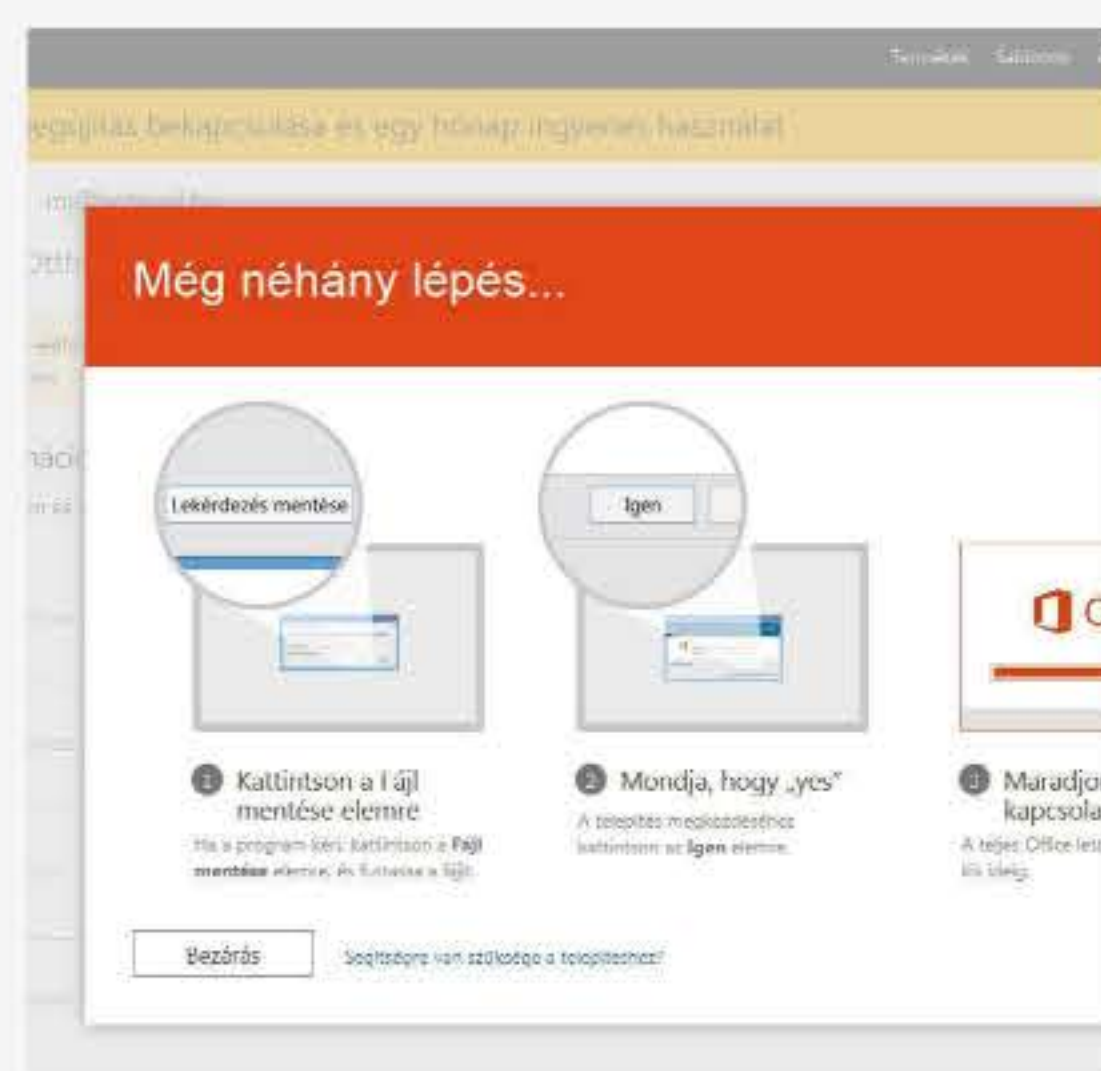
Termékek Sablonok

egujitás bekapcsolása és egy hónap ingyenes használat

Még néhány lépés...

Lekérdezés mentése

Igen

1 Kattintson a Fájl mentése elemre

Ha a program kéri, kattintson a **Fájl mentése** elemre, és futtassa a fájlt.

2 Mondja, hogy „yes"

A telepítés megkezdéséhez kattintson az **Igen** elemre.

3 Maradjo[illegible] kapcsola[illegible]

A teljes Office let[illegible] kis ideig.

Bezárás

Segítségre van szüksége a telepítéshez?